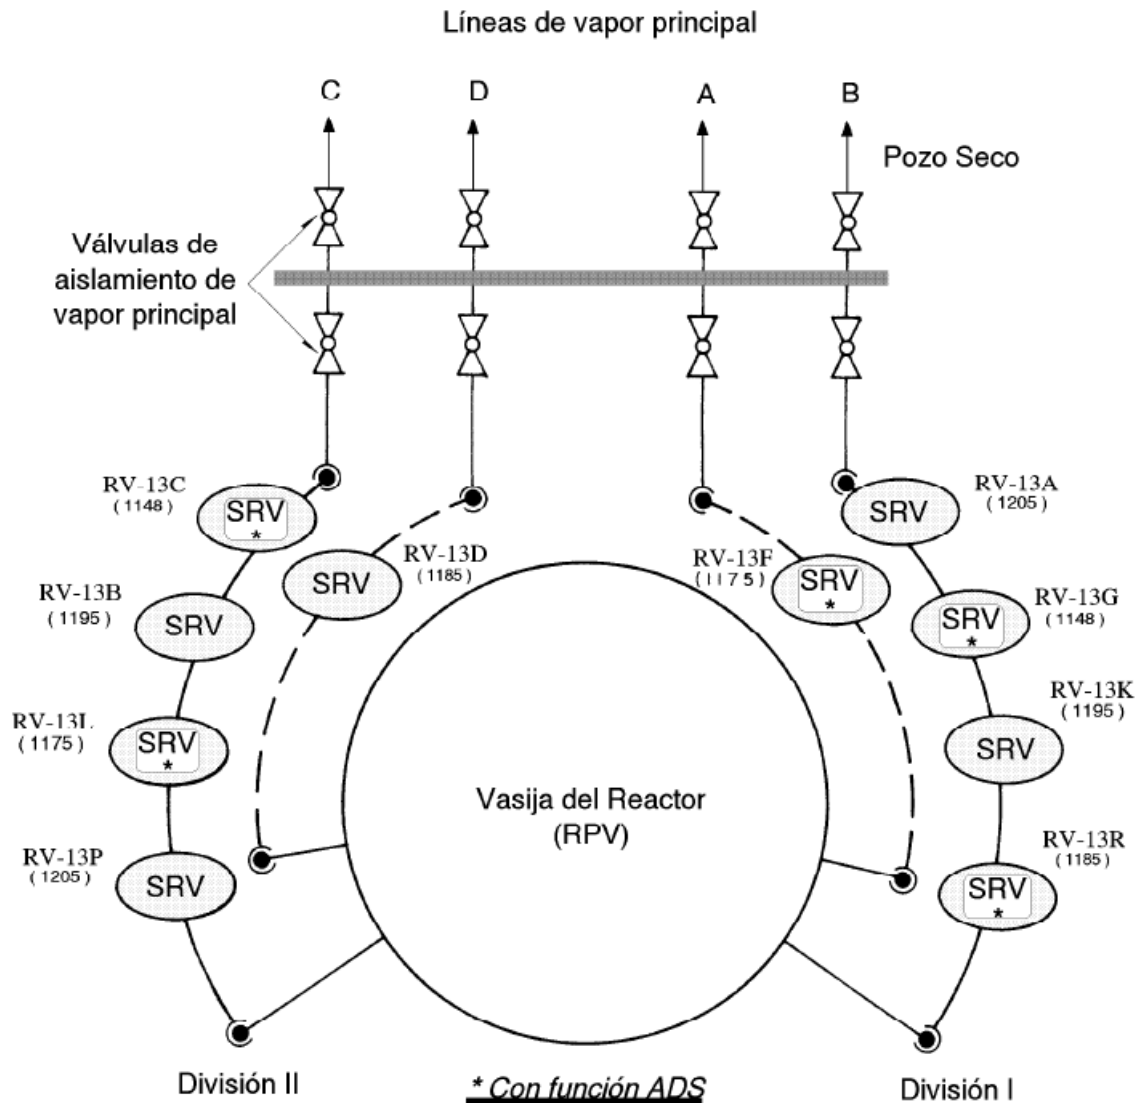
Líneas de vapor principal

C
D
A
B

Pozo Seco

Válvulas de aislamiento de vapor principal

RV-13C
(1148)
SRV
*

RV-13D
(1185)
SRV

RV-13F
(1175)
SRV
*

RV-13A
(1205)
SRV

RV-13B
(1195)
SRV

RV-13G
(1148)
SRV
*

RV-13L
(1175)
SRV
*

RV-13K
(1195)
SRV

Vasija del Reactor
(RPV)

RV-13P
(1205)
SRV

RV-13R
(1185)
SRV
*

División II

* Con función ADS

División I